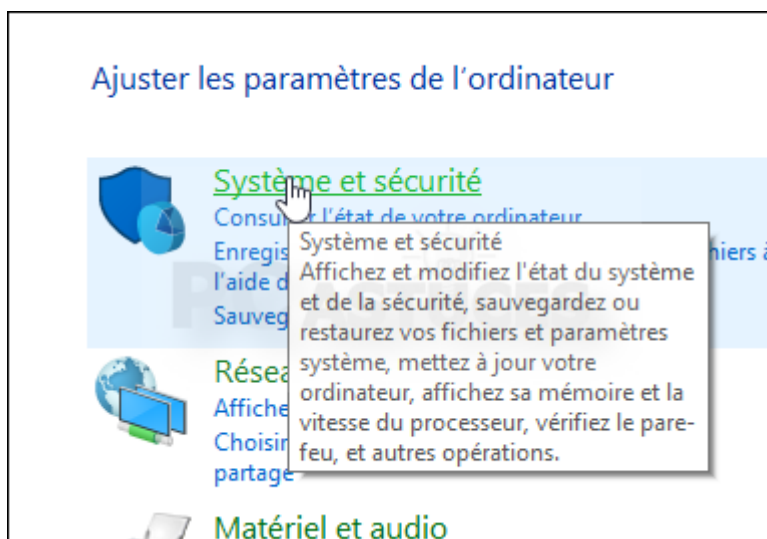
Ajuster les paramètres de l'ordinateur

Système et sécurité

Consu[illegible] l'état de votre ordinateur

Enregis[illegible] hiers à

l'aide d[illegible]

Sauveg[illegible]

Système et sécurité

Affichez et modifiez l'état du système et de la sécurité, sauvegardez ou restaurez vos fichiers et paramètres système, mettez à jour votre ordinateur, affichez sa mémoire et la vitesse du processeur, vérifiez le pare-feu, et autres opérations.

Résea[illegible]

Affiche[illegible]

Choisir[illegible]

partage

Matériel et audio